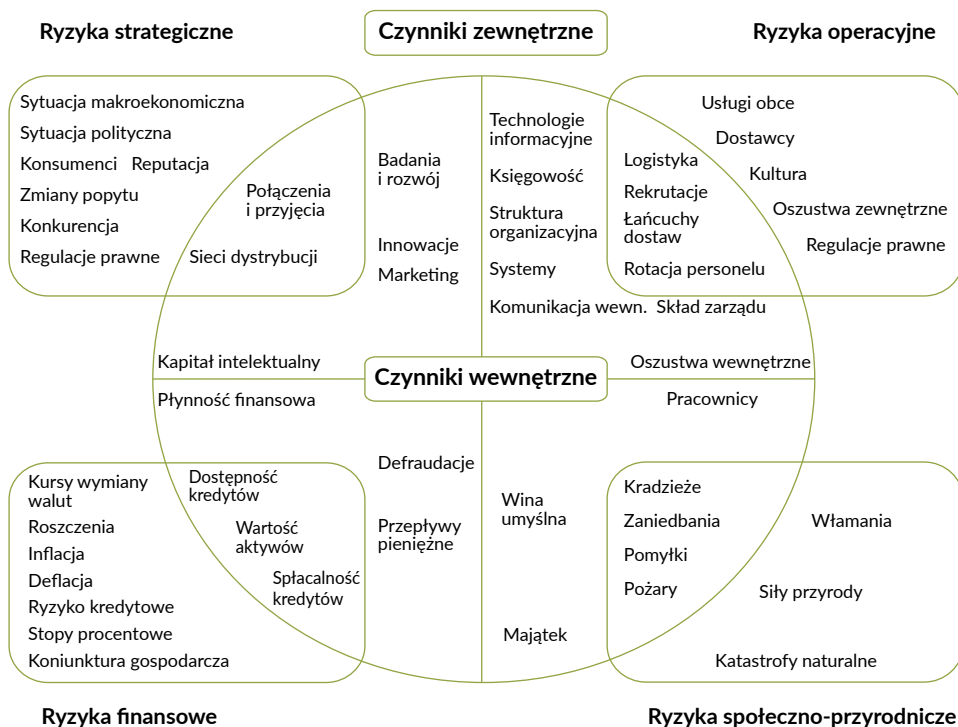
Ryzyka strategiczne

Czynniki zewnętrzne

Ryzyka operacyjne

Sytuacja makroekonomiczna
Sytuacja polityczna
Konsumenci
Reputacja
Zmiany popytu
Konkurencja
Regulacje prawne
Połączenia i przyjęcia
Sieci dystrybucji

Badania i rozwój
Innowacje
Marketing

Technologie informacyjne
Księgowość
Struktura organizacyjna
Systemy
Komunikacja wewn.
Skład zarządu

Usługi obce
Dostawcy
Logistyka
Kultura
Rekrutacje
Oszustwa zewnętrzne
Łańcuchy dostaw
Regulacje prawne
Rotacja personelu

Kapitał intelektualny
Płynność finansowa

Czynniki wewnętrzne

Oszustwa wewnętrzne
Pracownicy

Kursy wymiany walut
Dostępność kredytów
Roszczenia
Wartość aktywów
Inflacja
Deflacja
Spłacalność kredytów
Ryzyko kredytowe
Stopy procentowe
Koniunktura gospodarcza

Defraudacje
Przepływy pieniężne

Wina umyślna
Majątek

Kradzieże
Zaniedbania
Włamania
Pomyłki
Pożary
Siły przyrody
Katastrofy naturalne

Ryzyka finansowe

Ryzyka społeczno-przyrodnicze